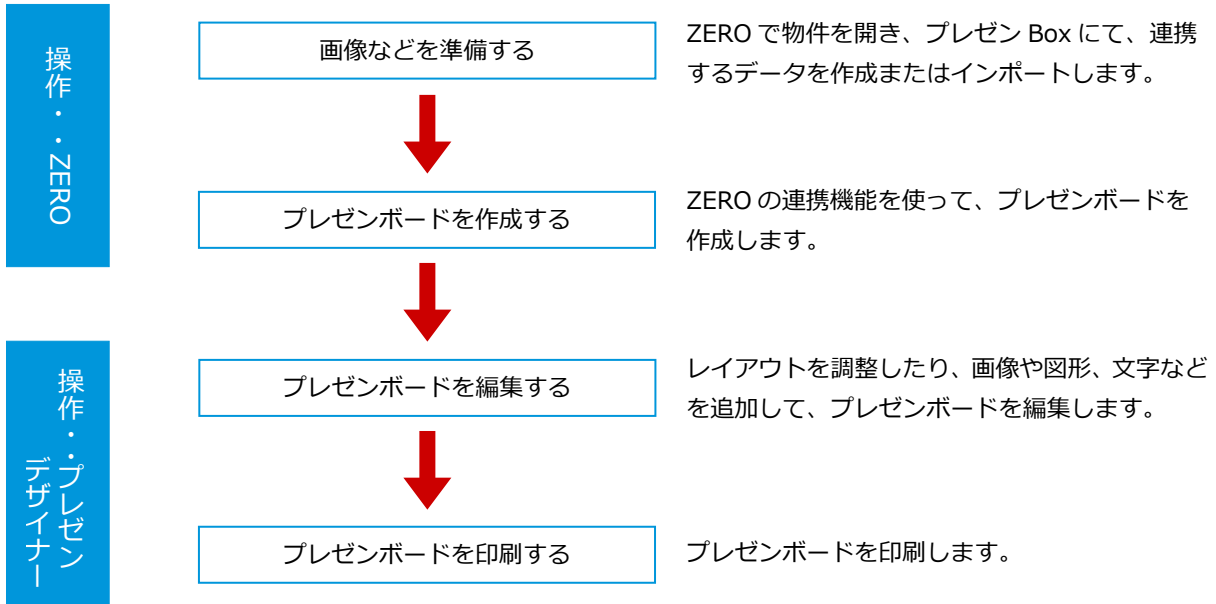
操作・・ZERO

画像などを準備する

ZERO で物件を開き、プレゼン Box にて、連携するデータを作成またはインポートします。

プレゼンボードを作成する

ZERO の連携機能を使って、プレゼンボードを作成します。

操作・・プレゼンデザイナー

プレゼンボードを編集する

レイアウトを調整したり、画像や図形、文字などを追加して、プレゼンボードを編集します。

プレゼンボードを印刷する

プレゼンボードを印刷します。